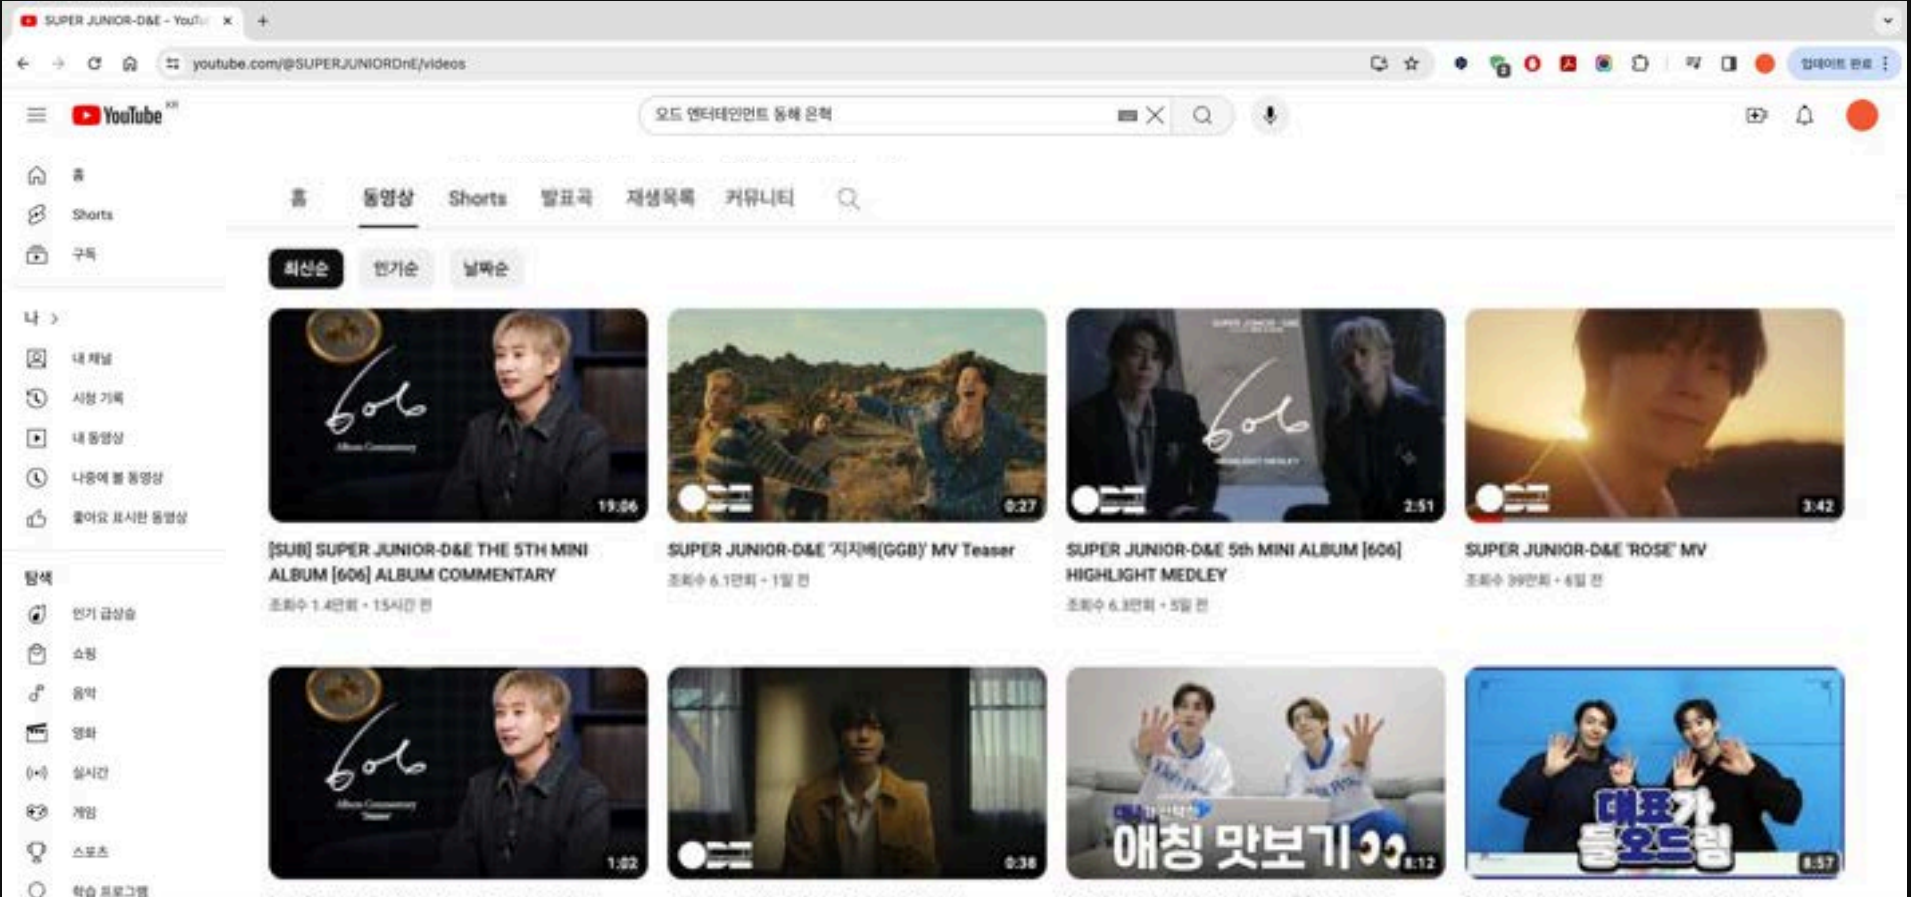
SUPER JUNIOR-D&E - YouTube ×
+
youtube.com/@SUPERJUNIORDnE/videos
업데이트 완료
YouTube KR
오드 엔터테인먼트 동해 은혁
홈
Shorts
구독
나 >
내 채널
시청 기록
내 동영상
나중에 볼 동영상
좋아요 표시한 동영상
탐색
인기 급상승
쇼핑
음악
영화
실시간
게임
스포츠
학습 프로그램
홈 동영상 Shorts 발표곡 재생목록 커뮤니티
최신순 인기순 날짜순
606 Album Commentary
19:06
[SUB] SUPER JUNIOR-D&E THE 5TH MINI ALBUM [606] ALBUM COMMENTARY
조회수 1.4만회 • 15시간 전
0:27
SUPER JUNIOR-D&E '지지베(GGB)' MV Teaser
조회수 6.1만회 • 1일 전
606 HIGHLIGHT MEDLEY
2:51
SUPER JUNIOR-D&E 5th MINI ALBUM [606] HIGHLIGHT MEDLEY
조회수 6.3만회 • 5일 전
3:42
SUPER JUNIOR-D&E 'ROSE' MV
조회수 39만회 • 6일 전
606 Album Commentary Teaser
1:02
0:38
애칭 맛보기
8:12
대표가 돌오드림
8:57